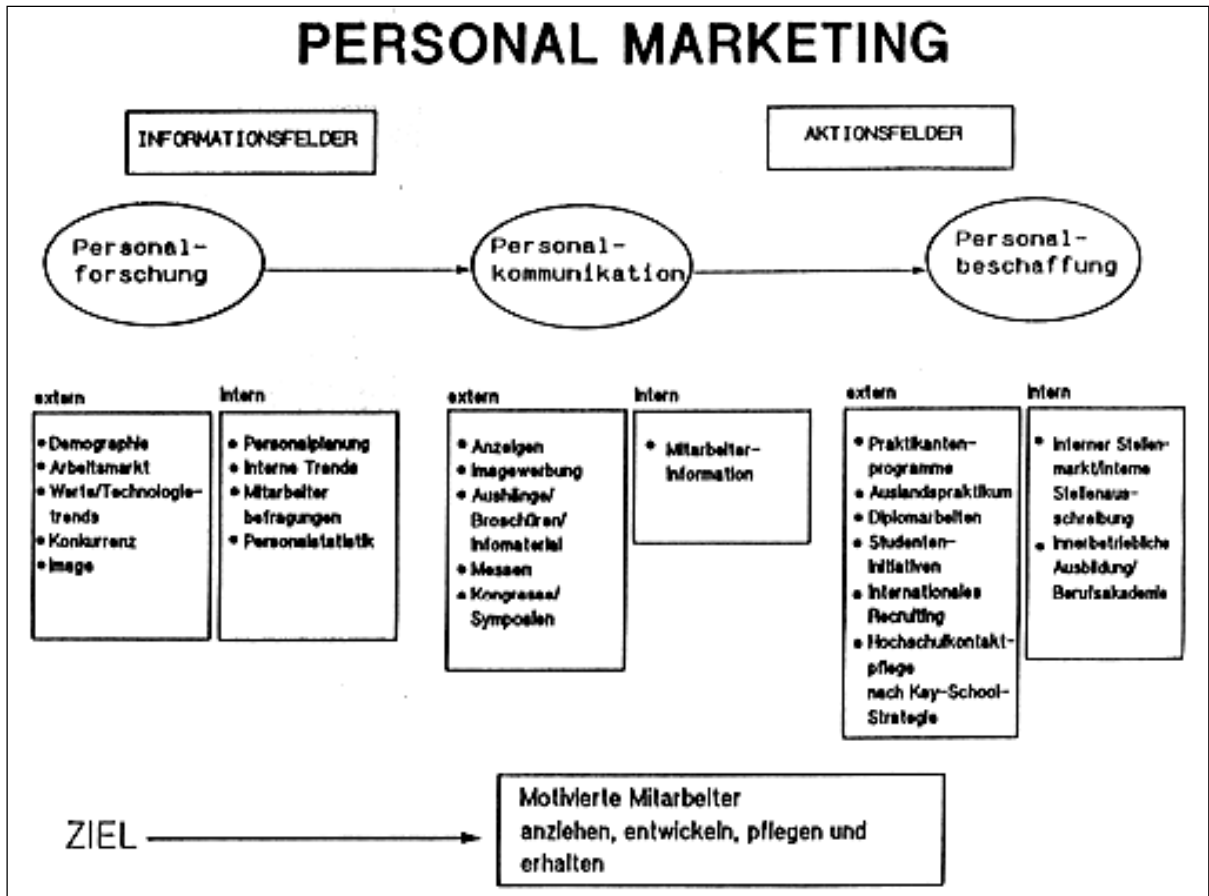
PERSONAL MARKETING

INFORMATIONSFELDER

AKTIONSFELDER

Personalforschung

Personalkommunikation

Personalbeschaffung

extern

• Demographie
• Arbeitsmarkt
• Werte/Technologietrends
• Konkurrenz
• Image

intern

• Personalplanung
• Interne Trends
• Mitarbeiter befragungen
• Personalstatistik

extern

• Anzeigen
• Imagewerbung
• Aushänge/ Broschüren/ Infomaterial
• Messen
• Kongresse/ Symposien

intern

• Mitarbeiter-Information

extern

• Praktikantenprogramme
• Auslandspraktikum
• Diplomarbeiten
• Studenten-Initiativen
• Internationales Recruiting
• Hochschulkontaktpflege nach Key-School-Strategie

intern

• Interner Stellenmarkt/Interne Stellenausschreibung
• Innerbetriebliche Ausbildung/ Berufsakademie

ZIEL

Motivierte Mitarbeiter anziehen, entwickeln, pflegen und erhalten